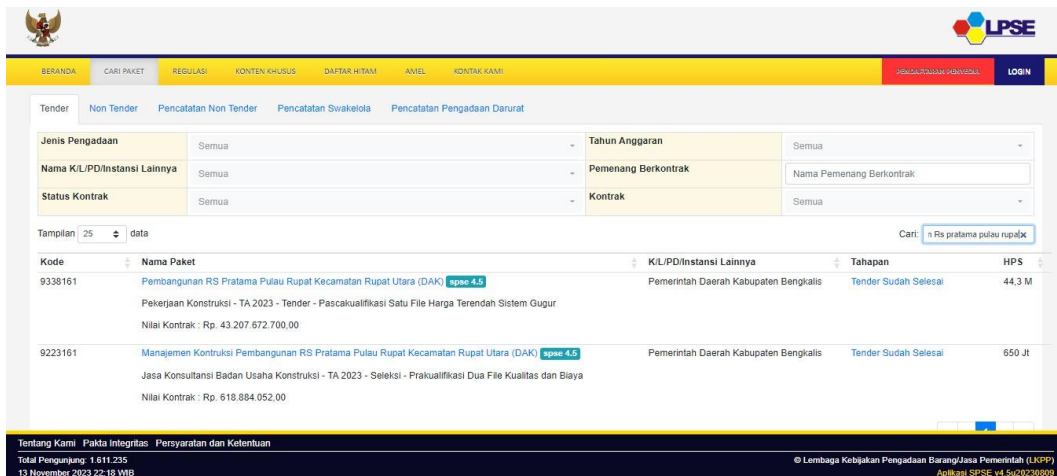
LPSE

BERANDA CARI PAKET REGULASI KONTEN KHUSUS DAFTAR HITAM AMEL KONTAK KAMI PENDAFTARAN PENYEDIA LOGIN

Tender Non Tender Pencatatan Non Tender Pencatatan Swakelola Pencatatan Pengadaan Darurat

| Jenis Pengadaan | Semua | Tahun Anggaran | Semua |
|---|---|---|---|
| Nama K/L/PD/Instansi Lainnya | Semua | Pemenang Berkontrak | Nama Pemenang Berkontrak |
| Status Kontrak | Semua | Kontrak | Semua |

Tampilan 25 data

Cari: n Rs pratama pulau rupa

| Kode | Nama Paket | K/L/PD/Instansi Lainnya | Tahapan | HPS |
|---|---|---|---|---|
| 9338161 | Pembangunan RS Pratama Pulau Rupat Kecamatan Rupat Utara (DAK) spse 4.5 Pekerjaan Konstruksi - TA 2023 - Tender - Pascakualifikasi Satu File Harga Terendah Sistem Gugur Nilai Kontrak : Rp. 43.207.672.700,00 | Pemerintah Daerah Kabupaten Bengkalis | Tender Sudah Selesai | 44,3 M |
| 9223161 | Manajemen Kontruksi Pembangunan RS Pratama Pulau Rupat Kecamatan Rupat Utara (DAK) spse 4.5 Jasa Konsultansi Badan Usaha Konstruksi - TA 2023 - Seleksi - Prakualifikasi Dua File Kualitas dan Biaya Nilai Kontrak : Rp. 618.884.052,00 | Pemerintah Daerah Kabupaten Bengkalis | Tender Sudah Selesai | 650 Jt |

Tentang Kami Pakta Integritas Persyaratan dan Ketentuan

Total Pengunjung: 1.611.235
13 November 2023 22:18 WIB

© Lembaga Kebijakan Pengadaan Barang/Jasa Pemerintah (LKPP)
Aplikasi SPSE v4.5u20230809